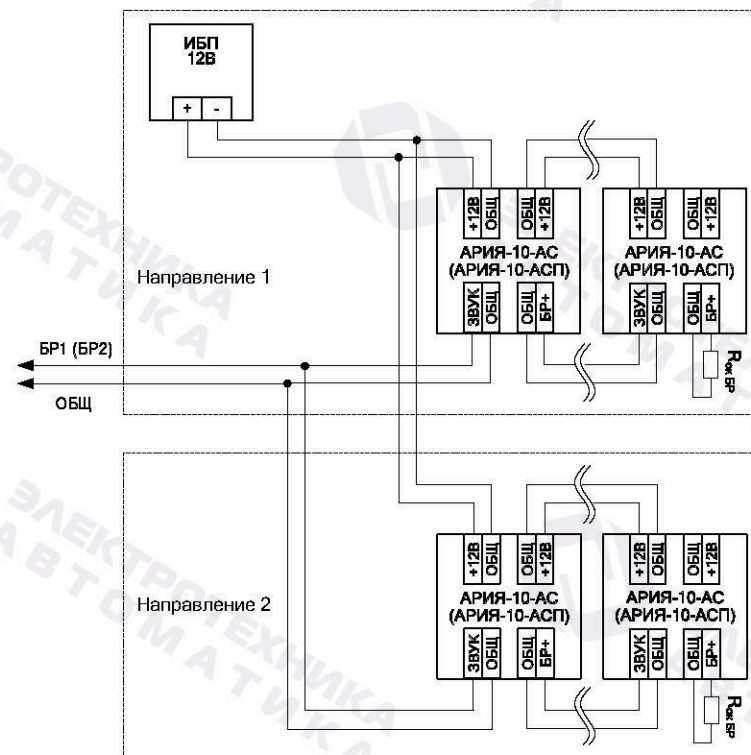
ИБП
12В

+ -

+12В ОБЩ ОБЩ +12В
АРИЯ-10-АС
(АРИЯ-10-АСП)
ЗВУК ОБЩ ОБЩ БР+

+12В ОБЩ ОБЩ +12В
АРИЯ-10-АС
(АРИЯ-10-АСП)
ЗВУК ОБЩ ОБЩ БР+

Направление 1

БР1 (БР2)

ОБЩ

$R_{ок\ БР}$

+12В ОБЩ ОБЩ +12В
АРИЯ-10-АС
(АРИЯ-10-АСП)
ЗВУК ОБЩ ОБЩ БР+

+12В ОБЩ ОБЩ +12В
АРИЯ-10-АС
(АРИЯ-10-АСП)
ЗВУК ОБЩ ОБЩ БР+

Направление 2

$R_{ок\ БР}$

ЭЛЕКТРОТЕХНИКА АВТОМАТИКА